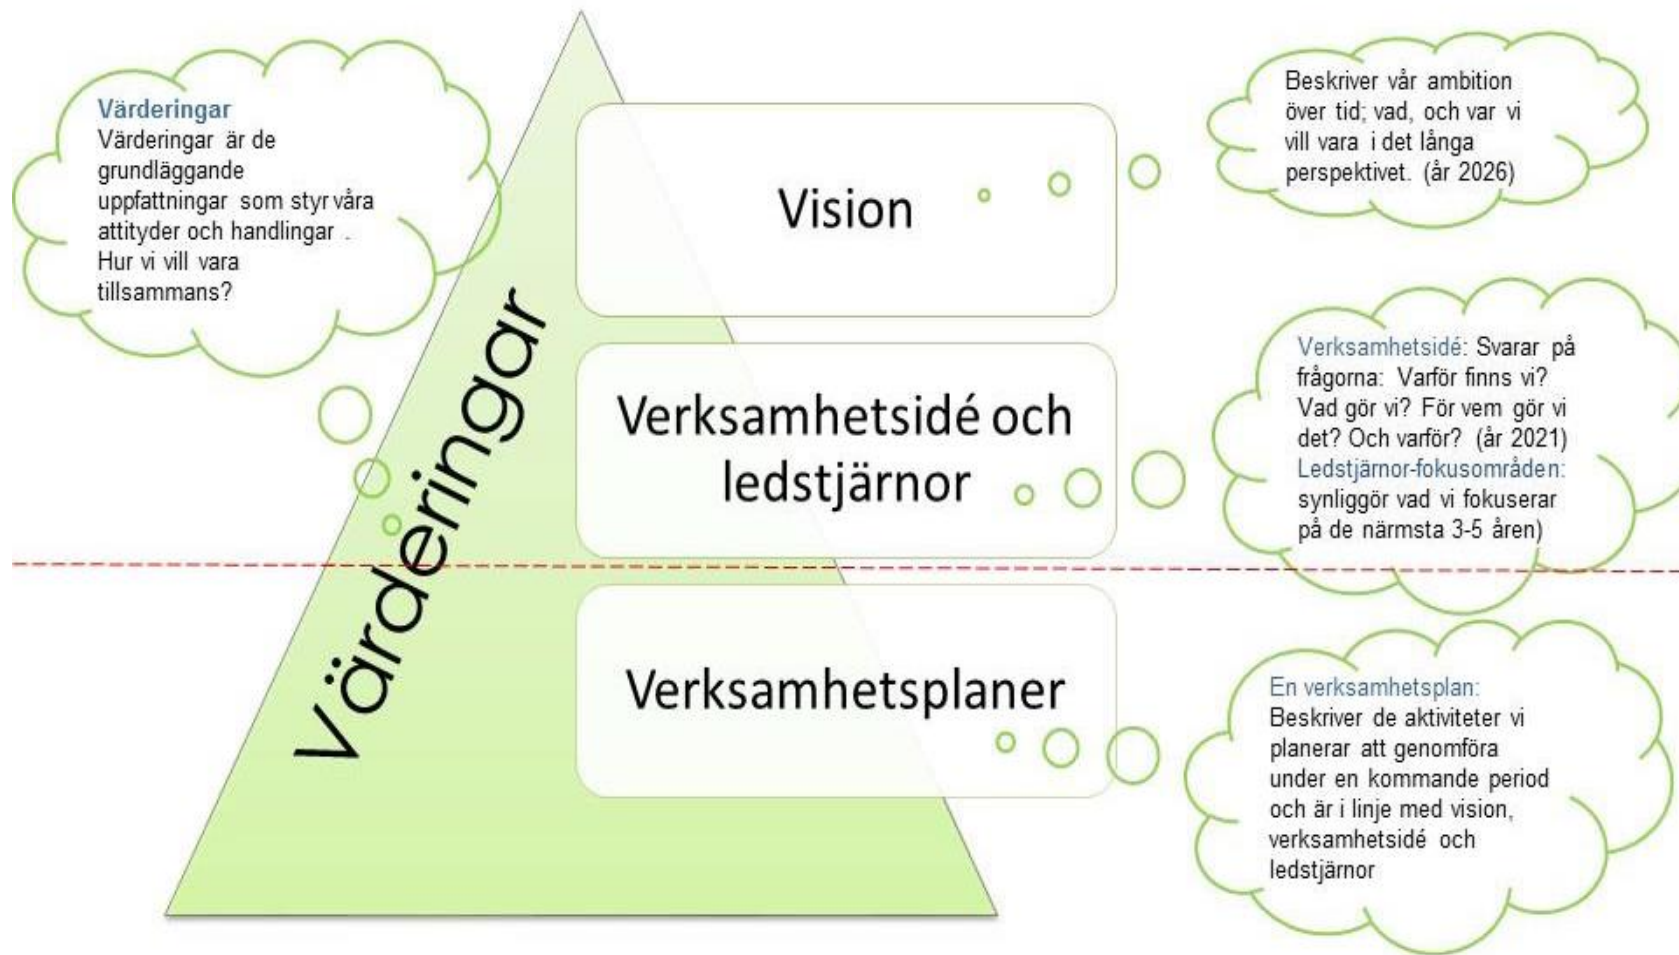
Värderingar
Värderingar är de grundläggande uppfattningar som styr våra attityder och handlingar . Hur vi vill vara tillsammans?

Värderingar

Vision

Beskriver vår ambition över tid; vad, och var vi vill vara i det långa perspektivet. (år 2026)

Verksamhetsidé och ledstjärnor

Verksamhetsidé: Svarar på frågorna: Varför finns vi? Vad gör vi? För vem gör vi det? Och varför? (år 2021)
Ledstjärnor-fokusområden: synliggör vad vi fokuserar på de närmsta 3-5 åren)

Verksamhetsplaner

En verksamhetsplan:
Beskriver de aktiviteter vi planerar att genomföra under en kommande period och är i linje med vision, verksamhetsidé och ledstjärnor